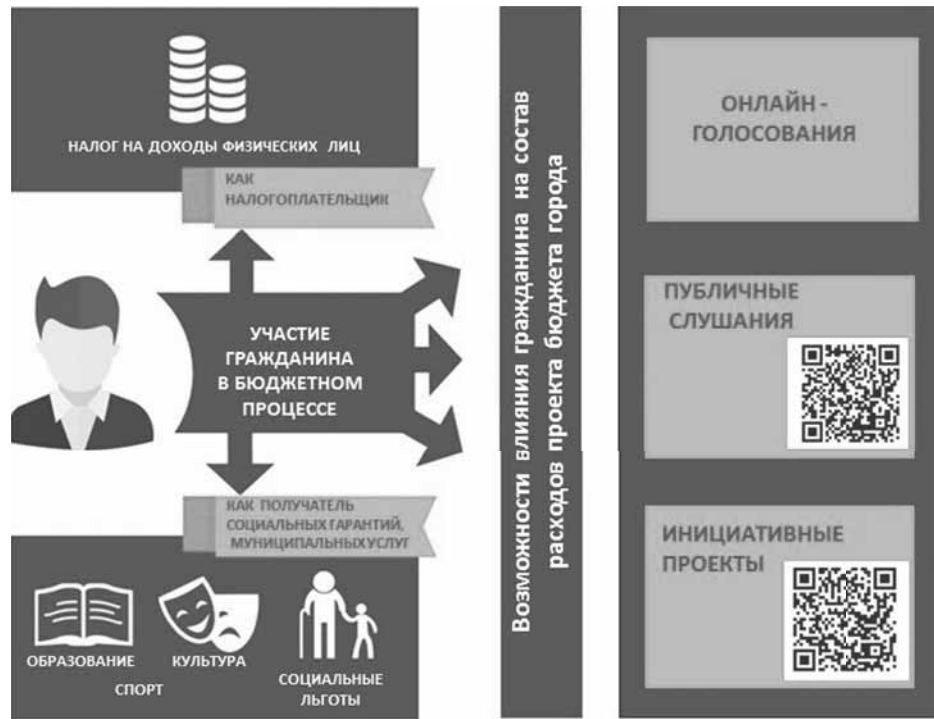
НАЛОГ НА ДОХОДЫ ФИЗИЧЕСКИХ ЛИЦ

КАК НАЛОГОПЛАТЕЛЬЩИК

УЧАСТИЕ ГРАЖДАНИНА В БЮДЖЕТНОМ ПРОЦЕССЕ

КАК ПОЛУЧАТЕЛЬ СОЦИАЛЬНЫХ ГАРАНТИЙ, МУНИЦИПАЛЬНЫХ УСЛУГ

ОБРАЗОВАНИЕ

КУЛЬТУРА

СПОРТ

СОЦИАЛЬНЫЕ ЛЬГОТЫ

Возможности влияния гражданина на состав расходов проекта бюджета города

ОНЛАЙН - ГОЛОСОВАНИЯ

ПУБЛИЧНЫЕ СЛУШАНИЯ

ИНИЦИАТИВНЫЕ ПРОЕКТЫ